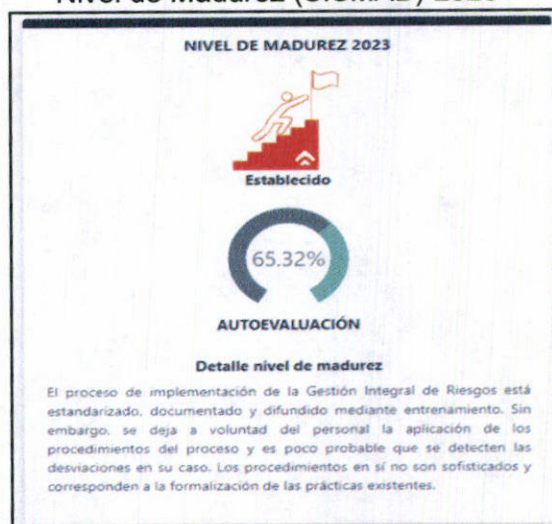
Nivel de Madurez ([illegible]) 2023

NIVEL DE MADUREZ 2023

Establecido

65.32%

AUTOEVALUACIÓN

Detalle nivel de madurez

El proceso de implementación de la Gestión Integral de Riesgos está estandarizado, documentado y difundido mediante entrenamiento. Sin embargo, se deja a voluntad del personal la aplicación de los procedimientos del proceso y es poco probable que se detecten las desviaciones en su caso. Los procedimientos en sí no son sofisticados y corresponden a la formalización de las prácticas existentes.